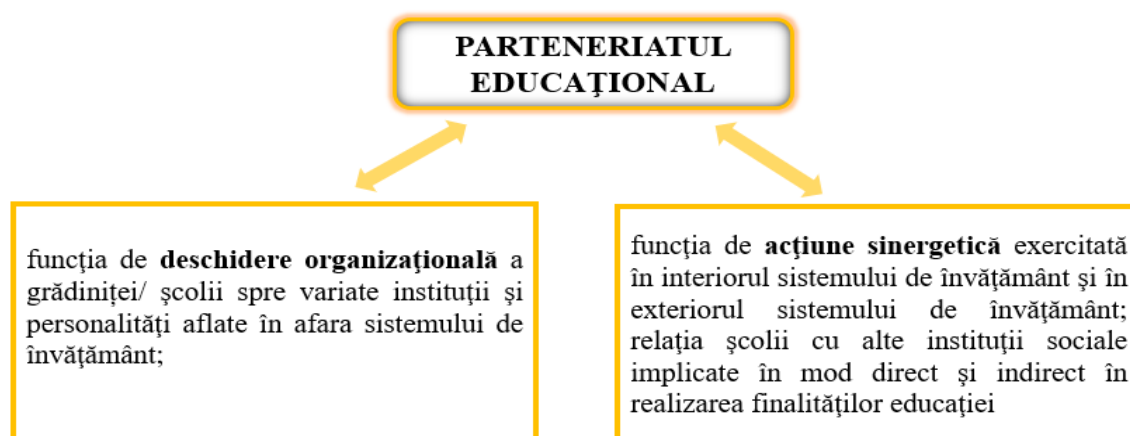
PARTENERIATUL EDUCAŢIONAL

funcţia de **deschidere organizaţională** a grădiniţei/ şcolii spre variate instituţii şi personalităţi aflate în afara sistemului de învăţământ;

funcţia de **acţiune sinergetică** exercitată în interiorul sistemului de învăţământ şi în exteriorul sistemului de învăţământ; relaţia şcolii cu alte instituţii sociale implicate în mod direct şi indirect în realizarea finalităţilor educaţiei